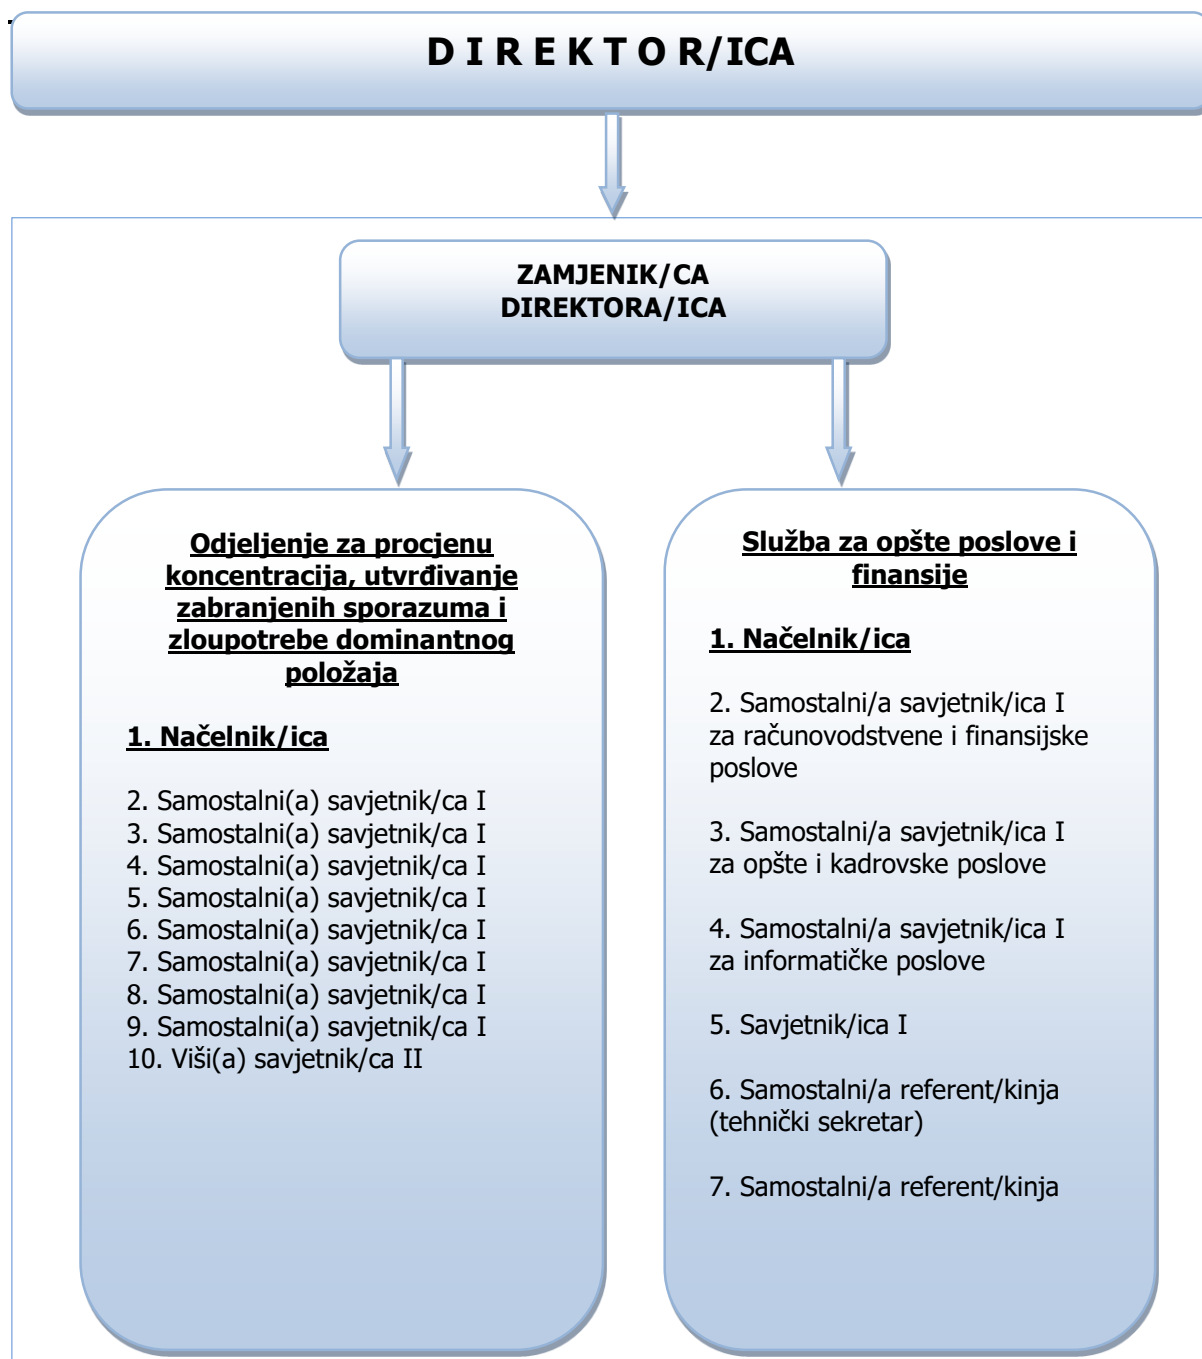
D I R E K T O R/ICA

ZAMJENIK/CA DIREKTORA/ICA

Odjeljenje za procjenu koncentracija, utvrđivanje zabranjenih sporazuma i zloupotrebe dominantnog položaja

1. Načelnik/ica

2. Samostalni(a) savjetnik/ca I
3. Samostalni(a) savjetnik/ca I
4. Samostalni(a) savjetnik/ca I
5. Samostalni(a) savjetnik/ca I
6. Samostalni(a) savjetnik/ca I
7. Samostalni(a) savjetnik/ca I
8. Samostalni(a) savjetnik/ca I
9. Samostalni(a) savjetnik/ca I
10. Viši(a) savjetnik/ca II

Služba za opšte poslove i finansije

1. Načelnik/ica

2. Samostalni/a savjetnik/ica I za računovodstvene i finansijske poslove

3. Samostalni/a savjetnik/ica I za opšte i kadrovske poslove

4. Samostalni/a savjetnik/ica I za informatičke poslove

5. Savjetnik/ica I

6. Samostalni/a referent/kinja (tehnički sekretar)

7. Samostalni/a referent/kinja